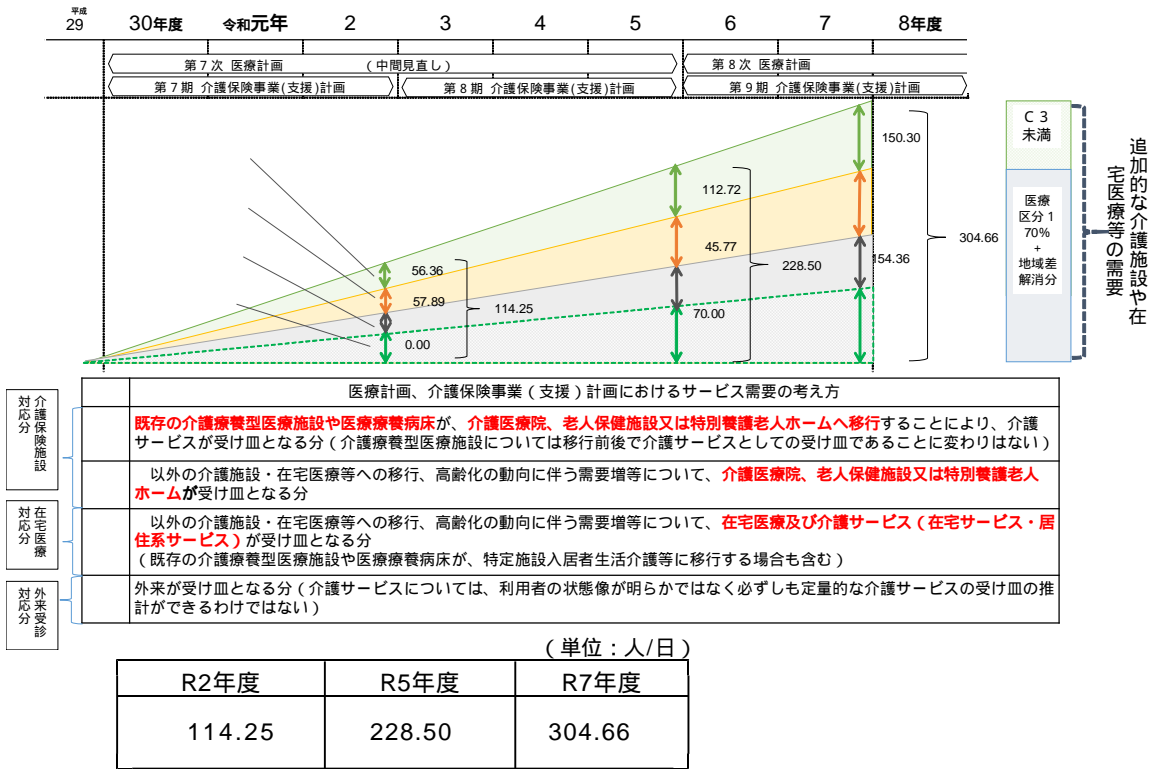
平成 29 | 30年度 | 令和元年 | 2 | 3 | 4 | 5 | 6 | 7 | 8年度

第７次 医療計画 （中間見直し） 第８次 医療計画

第７期 介護保険事業(支援)計画 第８期 介護保険事業(支援)計画 第９期 介護保険事業(支援)計画

150.30

112.72

56.36

45.77

57.89

114.25

228.50

304.66

154.36

70.00

0.00

C３未満

医療区分１ 70% + 地域差解消分

追加的な介護施設や在宅医療等の需要

| | 医療計画、介護保険事業（支援）計画におけるサービス需要の考え方 |
|---|---|
| 対応分 介護保険施設 | 既存の介護療養型医療施設や医療療養病床が、介護医療院、老人保健施設又は特別養護老人ホームへ移行することにより、介護サービスが受け皿となる分（介護療養型医療施設については移行前後で介護サービスとしての受け皿であることに変わりはない） |
| | 以外の介護施設・在宅医療等への移行、高齢化の動向に伴う需要増等について、介護医療院、老人保健施設又は特別養護老人ホームが受け皿となる分 |
| 対応分 在宅医療 | 以外の介護施設・在宅医療等への移行、高齢化の動向に伴う需要増等について、在宅医療及び介護サービス（在宅サービス・居住系サービス）が受け皿となる分（既存の介護療養型医療施設や医療療養病床が、特定施設入居者生活介護等に移行する場合も含む） |
| 対応分 外来受診 | 外来が受け皿となる分（介護サービスについては、利用者の状態像が明らかではなく必ずしも定量的な介護サービスの受け皿の推計ができるわけではない） |

（単位：人/日）

| R2年度 | R5年度 | R7年度 |
|---|---|---|
| 114.25 | 228.50 | 304.66 |